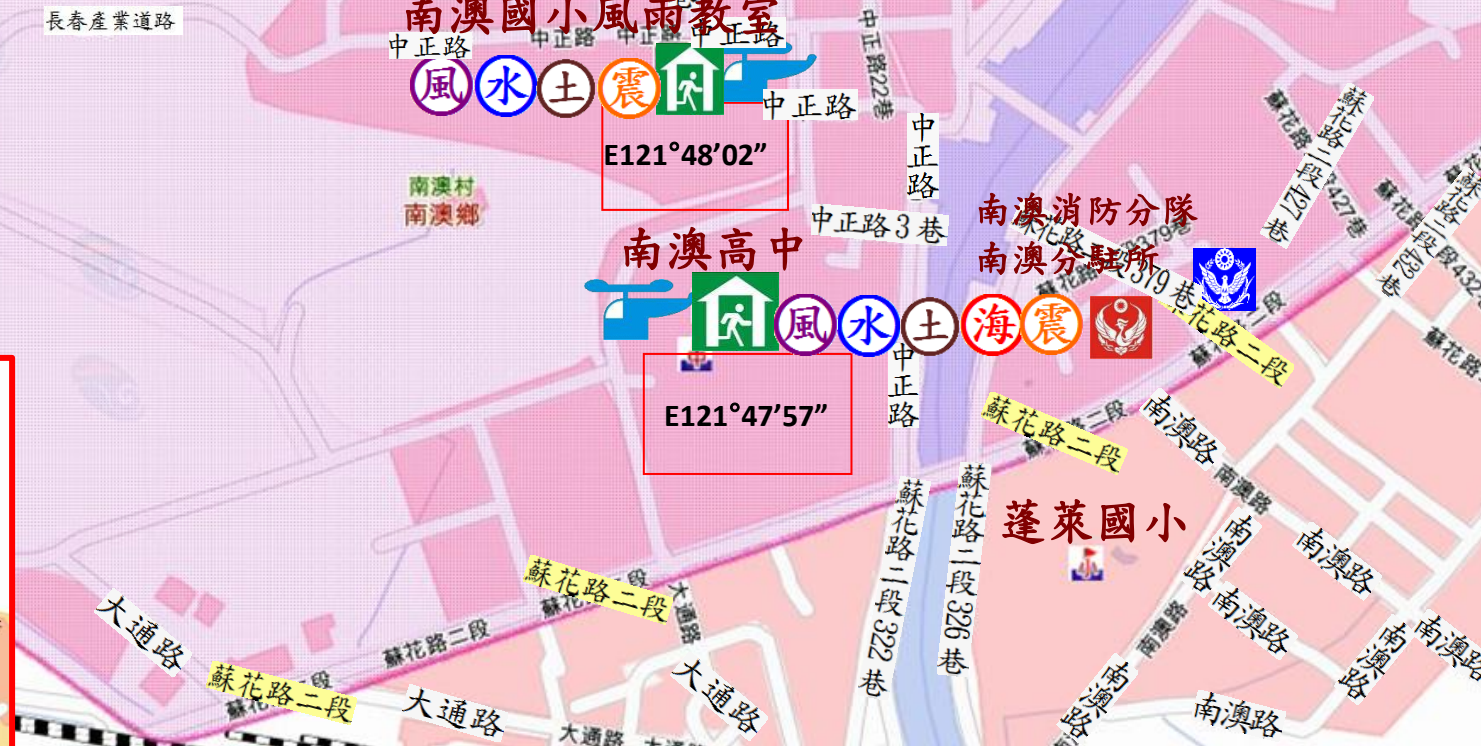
長春產業道路

南澳國小風雨教室

中正路 中正路 中正路 中正路

風 水 土 震

中正路

中正路22巷

E121°48’02”

中正路

南澳村
南澳鄉

中正路3巷

南澳消防分隊
南澳分駐所

蘇花路二段427巷

蘇花路二段427巷

蘇花路二段379巷

南澳高中

風 水 土 海 震

蘇花路二段

中正路

E121°47’57”

蘇花路二段

南澳路

南澳路

蘇花路二段

蘇花路二段326巷

蘇花路二段322巷

蓬萊國小

南澳路

南澳路

南澳路

蘇花路二段

大通路

大通路

蘇花路二段

大通路

蘇花路二段

南澳路

南澳路

南澳路

大通路

大通路

南澳路